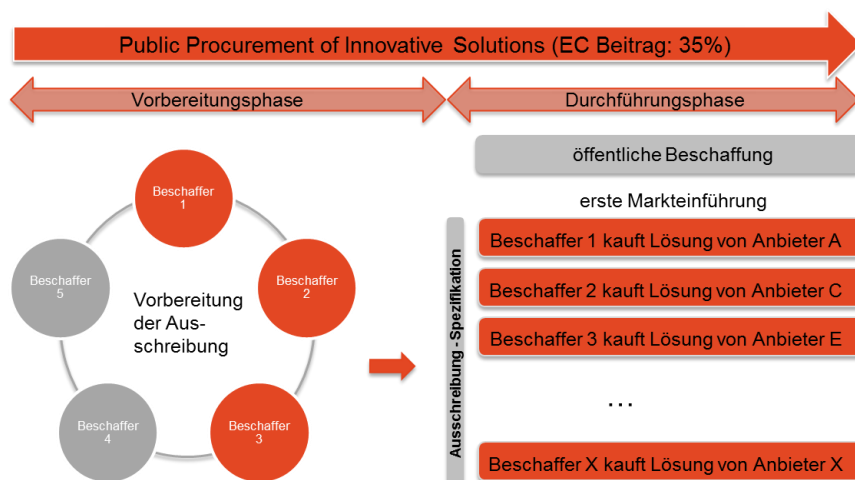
Public Procurement of Innovative Solutions (EC Beitrag: 35%)

Vorbereitungsphase

Durchführungsphase

Beschaffer 1

Beschaffer 2

Beschaffer 3

Beschaffer 4

Beschaffer 5

Vorbereitung der Ausschreibung

öffentliche Beschaffung

erste Markteinführung

Ausschreibung - Spezifikation

Beschaffer 1 kauft Lösung von Anbieter A

Beschaffer 2 kauft Lösung von Anbieter C

Beschaffer 3 kauft Lösung von Anbieter E

...

Beschaffer X kauft Lösung von Anbieter X